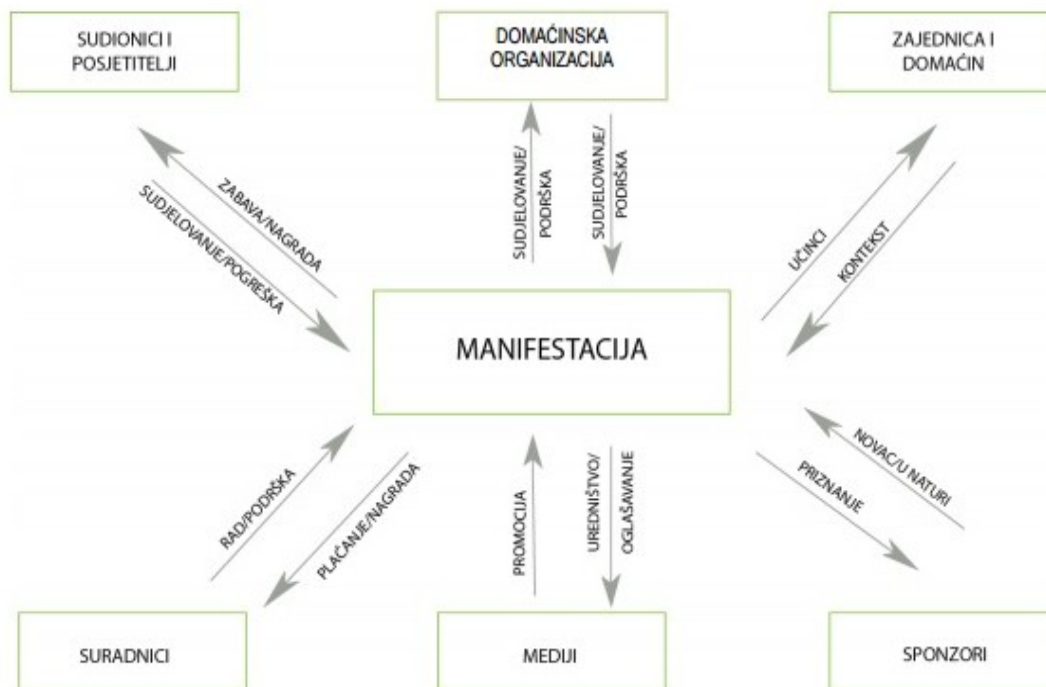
SUDIONICI I POSJETITELJI

DOMAĆINSKA ORGANIZACIJA

ZAJEDNICA I DOMAĆIN

ZABAVA/NAGRADA

SUDJELOVANJE/POGREŠKA

SUDJELOVANJE/ PODRŠKA

SUDJELOVANJE/ PODRŠKA

UČINCI

KONTEKST

MANIFESTACIJA

RAD/PODRŠKA

PLAĆANJE/NAGRADA

PROMOCIJA

UREDNIŠTVO/ OGLAŠAVANJE

NOVAC/U NATURI

PRIZNANJE

SURADNICI

MEDIJI

SPONZORI